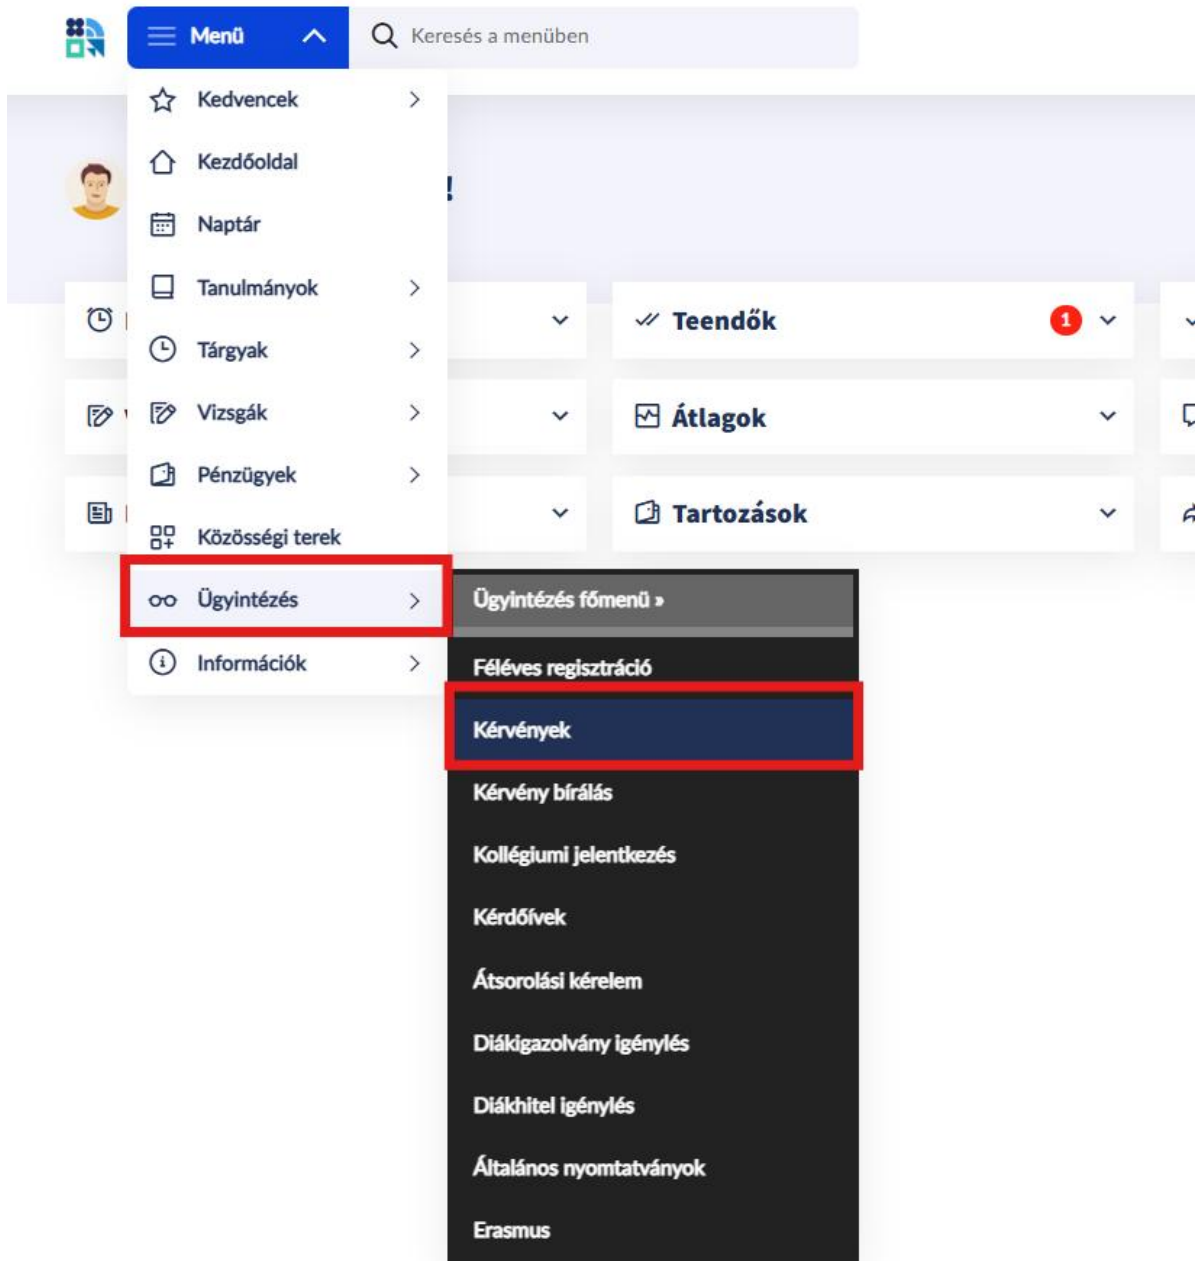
Menü

Keresés a menüben

Kedvencek

Kezdőoldal

!

Naptár

Tanulmányok

Teendők

1

Tárgyak

Vizsgák

Átlagok

Pénzügyek

Tartozások

Közösségi terek

Ügyintézés

Ügyintézés főmenü »

Információk

Féléves regisztráció

Kérvények

Kérvény bírálás

Kollégiumi jelentkezés

Kérdőívek

Átsorolási kérelem

Diákigazolvány igénylés

Diákhitel igénylés

Általános nyomtatványok

Erasmus